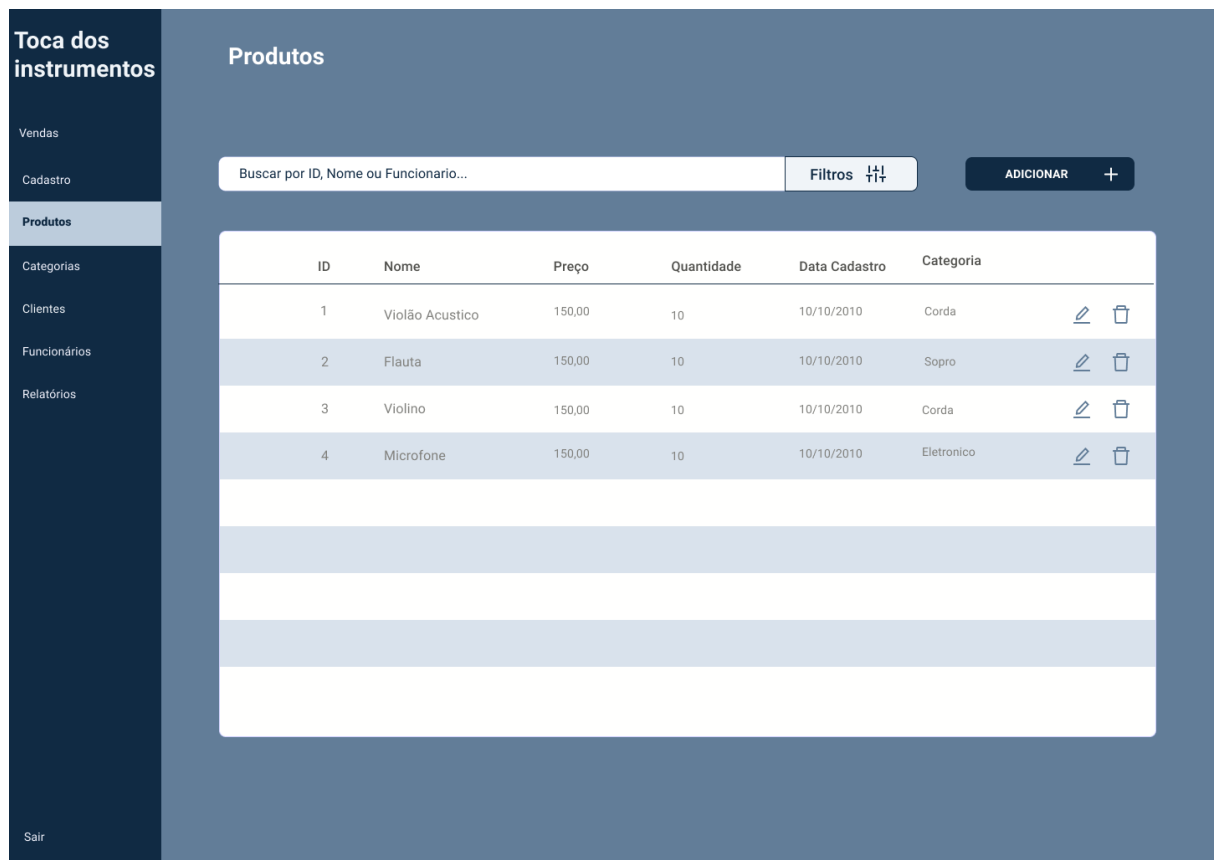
Toca dos instrumentos

Vendas
Cadastro
Produtos
Categorias
Clientes
Funcionários
Relatórios

Sair

Produtos

Buscar por ID, Nome ou Funcionario...

Filtros

ADICIONAR +

| ID | Nome | Preço | Quantidade | Data Cadastro | Categoria |
|---|---|---|---|---|---|
| 1 | Violão Acustico | 150,00 | 10 | 10/10/2010 | Corda |
| 2 | Flauta | 150,00 | 10 | 10/10/2010 | Sopro |
| 3 | Violino | 150,00 | 10 | 10/10/2010 | Corda |
| 4 | Microfone | 150,00 | 10 | 10/10/2010 | Eletronico |